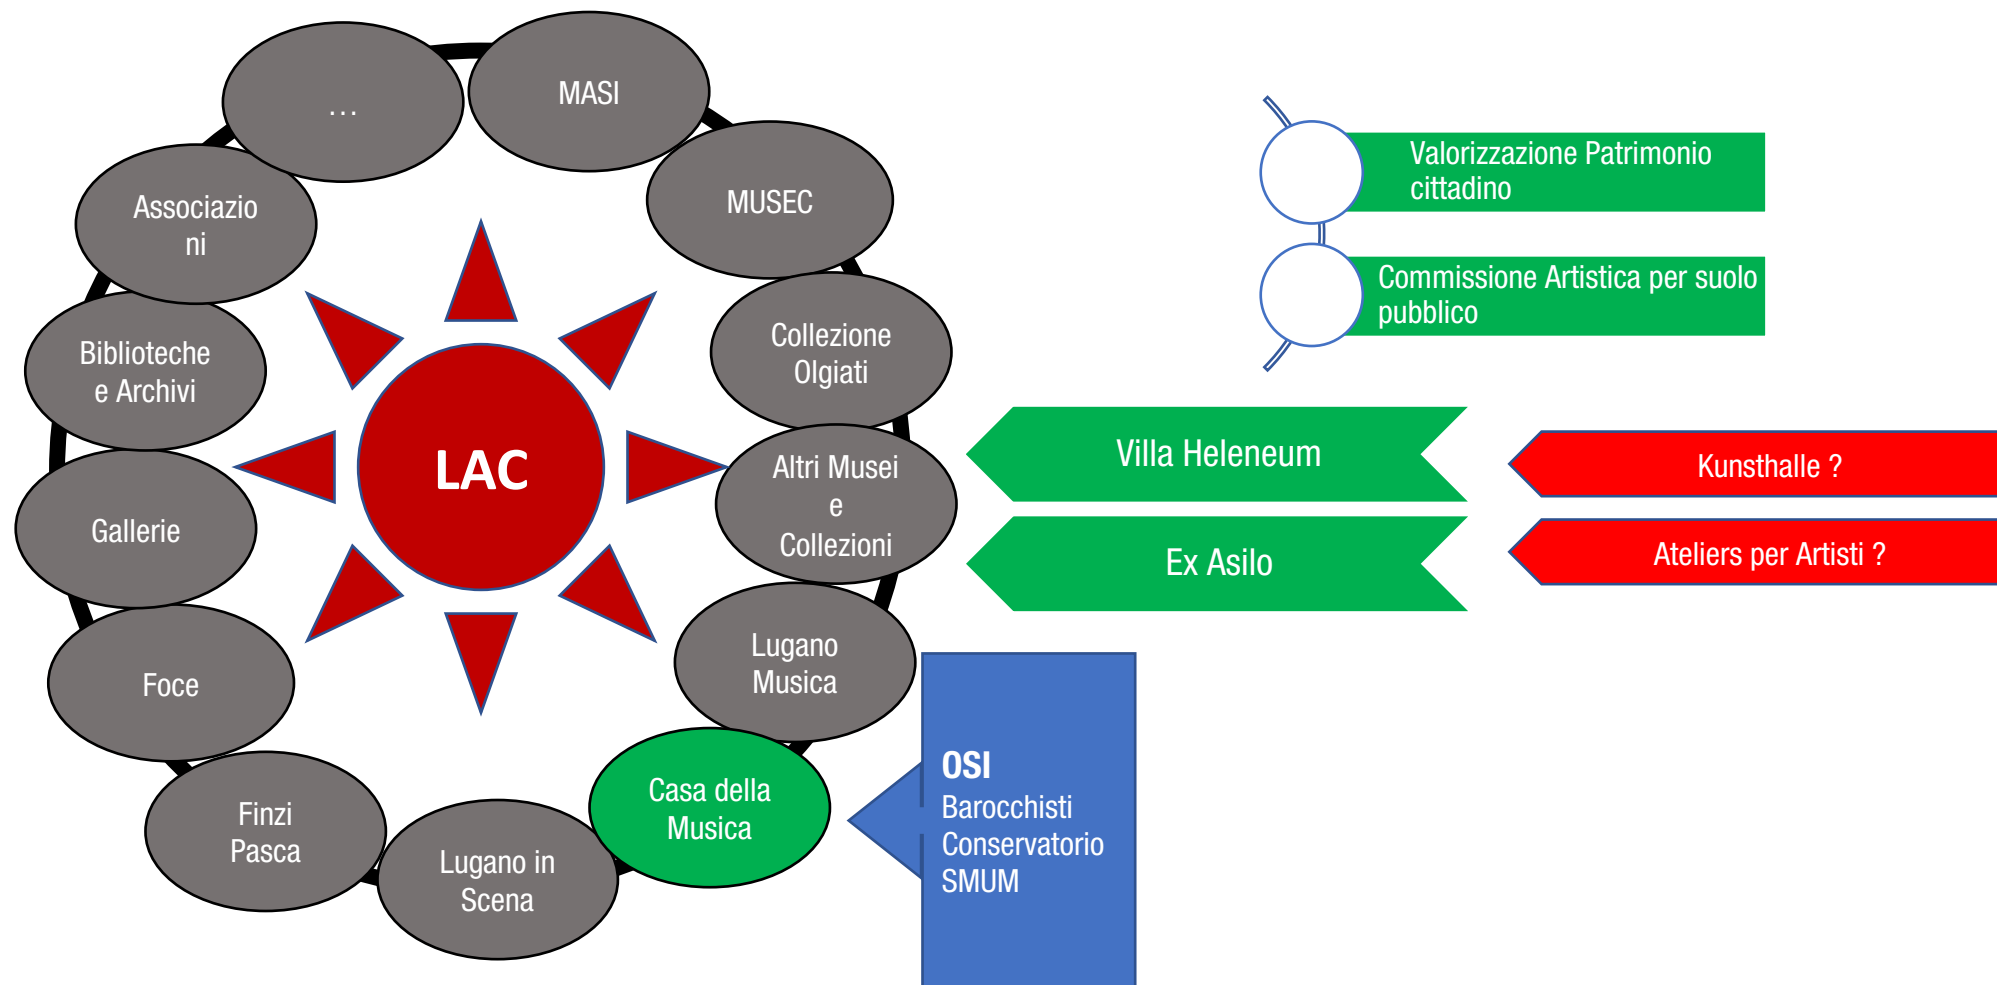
…

MASI

MUSEC

Associazioni

Collezione Olgiati

Biblioteche e Archivi

LAC

Altri Musei e Collezioni

Gallerie

Lugano Musica

Foce

Casa della Musica

Finzi Pasca

Lugano in Scena

Valorizzazione Patrimonio cittadino

Commissione Artistica per suolo pubblico

Villa Heleneum

Ex Asilo

Kunsthalle ?

Ateliers per Artisti ?

OSI
Barocchisti
Conservatorio
SMUM